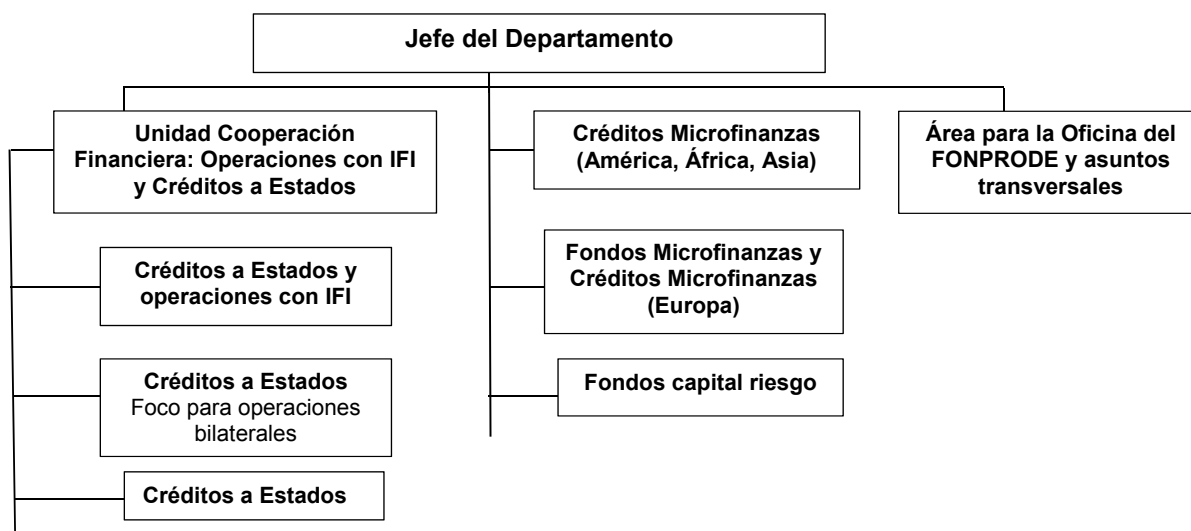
Jefe del Departamento

Unidad Cooperación Financiera: Operaciones con IFI y Créditos a Estados

Créditos a Estados y operaciones con IFI

Créditos a Estados
Foco para operaciones bilaterales

Créditos a Estados

Créditos Microfinanzas (América, África, Asia)

Fondos Microfinanzas y Créditos Microfinanzas (Europa)

Fondos capital riesgo

Área para la Oficina del FONPRODE y asuntos transversales